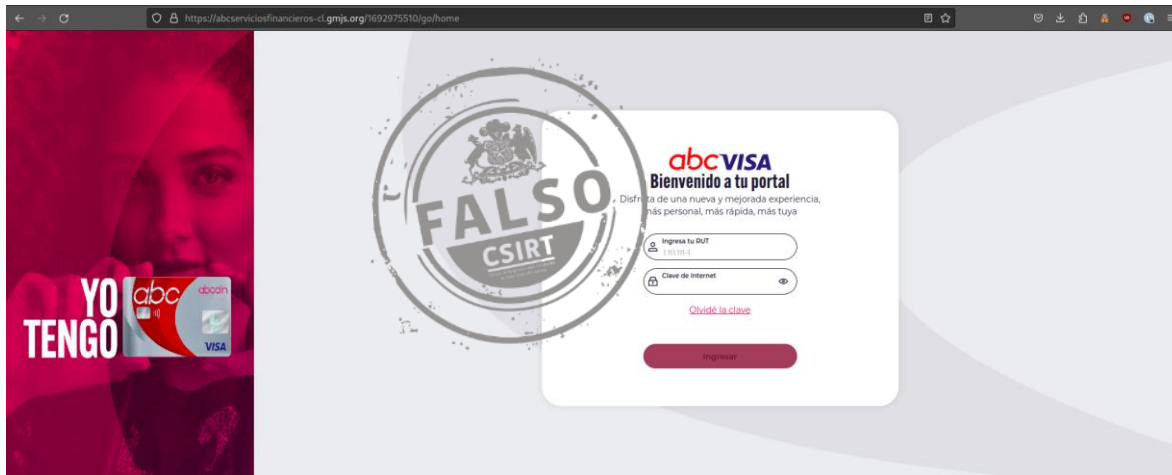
https://abcserviciosfinancieros-cl.gmjs.org/1692975510/go/home

YO TENGO

abc

abcdin

VISA

FALSO

CSIRT

abcVISA

Bienvenido a tu portal

Disfruta de una nueva y mejorada experiencia, más personal, más rápida, más tuya

Ingresa tu RUT

11111111-1

Clave de internet

Olvidé la clave

Ingresar